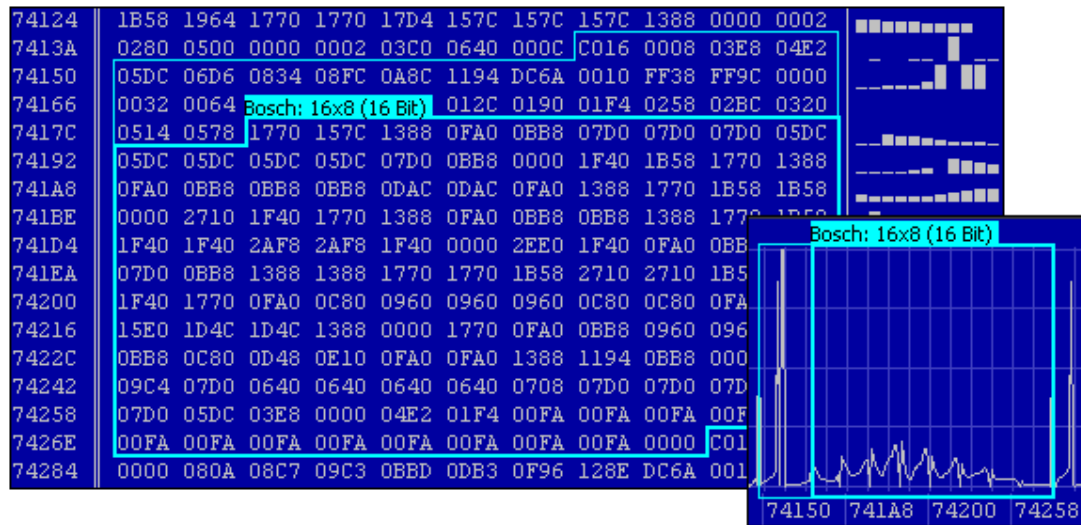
74124 1B58 1964 1770 1770 17D4 157C 157C 157C 1388 0000 0002
7413A 0280 0500 0000 0002 03C0 0640 000C C016 0008 03E8 04E2
74150 05DC 06D6 0834 08FC 0A8C 1194 DC6A 0010 FF38 FF9C 0000
74166 0032 0064 Bosch: 16x8 (16 Bit) 012C 0190 01F4 0258 02BC 0320
7417C 0514 0578 1770 157C 1388 0FA0 0BB8 07D0 07D0 07D0 05DC
74192 05DC 05DC 05DC 05DC 07D0 0BB8 0000 1F40 1B58 1770 1388
741A8 0FA0 0BB8 0BB8 0BB8 0DAC 0DAC 0FA0 1388 1770 1B58 1B58
741BE 0000 2710 1F40 1770 1388 0FA0 0BB8 0BB8 1388 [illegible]
741D4 1F40 1F40 2AF8 2AF8 1F40 0000 2EE0 1F40 0FA0 0BB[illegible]
741EA 07D0 0BB8 1388 1388 1770 1770 1B58 2710 2710 1B5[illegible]
74200 1F40 1770 0FA0 0C80 0960 0960 0960 0C80 0C80 0FA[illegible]
74216 15E0 1D4C 1D4C 1388 0000 1770 0FA0 0BB8 0960 096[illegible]
7422C 0BB8 0C80 0D48 0E10 0FA0 0FA0 1388 1194 0BB8 000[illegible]
74242 09C4 07D0 0640 0640 0640 0640 0708 07D0 07D0 07D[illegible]
74258 07D0 05DC 03E8 0000 04E2 01F4 00FA 00FA 00FA 00F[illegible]
7426E 00FA 00FA 00FA 00FA 00FA 00FA 00FA 00FA 0000 C01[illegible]
74284 0000 080A 08C7 09C3 0BBD 0DB3 0F96 128E DC6A 001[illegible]

Bosch: 16x8 (16 Bit)
74150 741A8 74200 74258